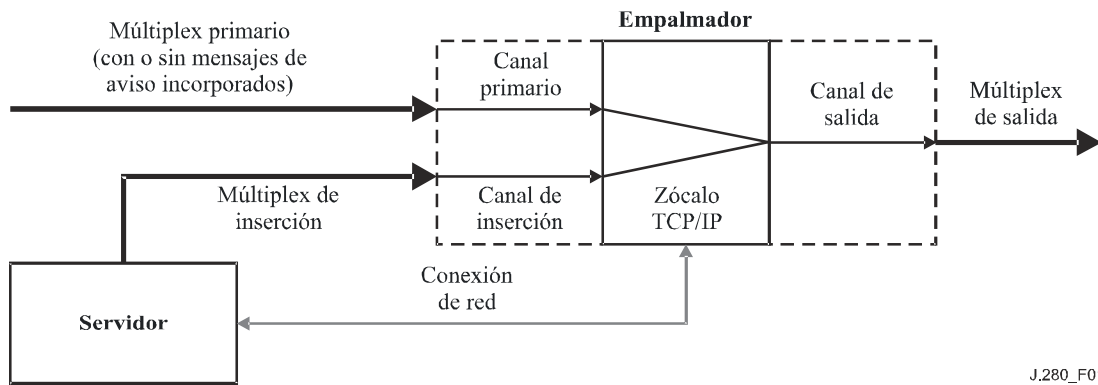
Múltiplex primario (con o sin mensajes de aviso incorporados)

Empalmador

Canal primario

Canal de salida

Múltiplex de salida

Múltiplex de inserción

Canal de inserción

Zócalo TCP/IP

Conexión de red

Servidor

J.280_F0